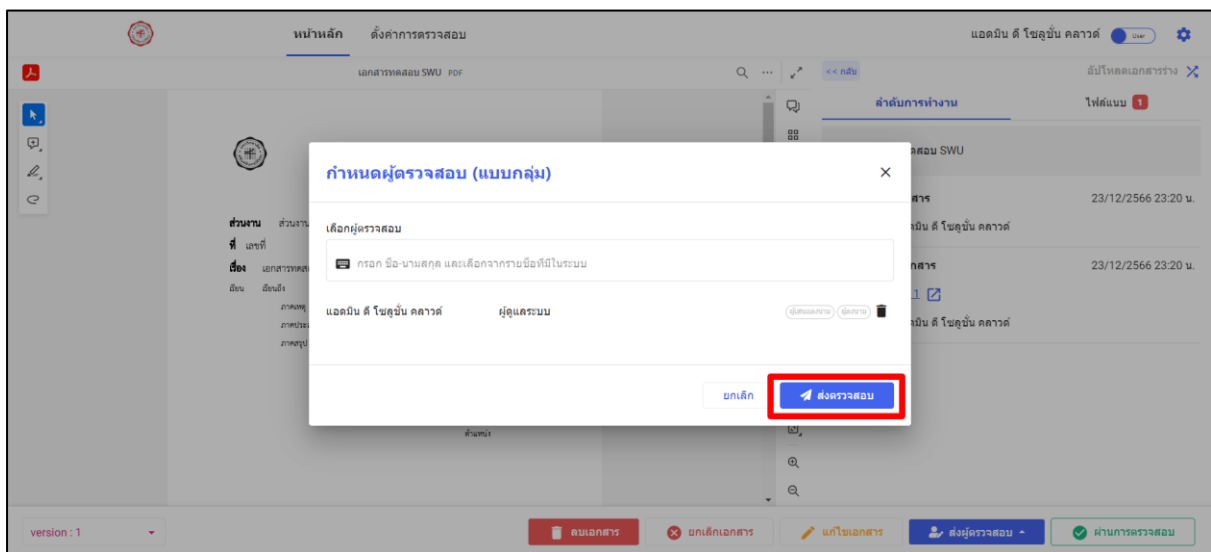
หน้าหลัก ตั้งค่าการตรวจสอบ

แอดมิน ดี โซลูชั่น คลาวด์ User

เอกสารทดสอบ SWU PDF

<< กลับ

อัปโหลดเอกสารร่าง

ลำดับการทำงาน

ไฟล์แนบ 1

ส่วนงาน ส่วนงาน

ที่ เลขที่

เรื่อง เอกสารทดส

เรียน เรียนถึง

ภาคเหตุ

ภาคประสง

ภาคสรุป

ตำแหน่ง

กำหนดผู้ตรวจสอบ (แบบกลุ่ม)

เลือกผู้ตรวจสอบ

กรอก ชื่อ-นามสกุล และเลือกจากรายชื่อที่มีในระบบ

แอดมิน ดี โซลูชั่น คลาวด์

ผู้ดูแลระบบ

ผู้เสนอผ่าน ผู้เสนอ

ยกเลิก

ส่งตรวจสอบ

ทดสอบ SWU

สาร 23/12/2566 23:20 น.

มิน ดี โซลูชั่น คลาวด์

กสาร 23/12/2566 23:20 น.

1

มิน ดี โซลูชั่น คลาวด์

version : 1

ลบเอกสาร

ยกเลิกเอกสาร

แก้ไขเอกสาร

ส่งผู้ตรวจสอบ

ผ่านการตรวจสอบ